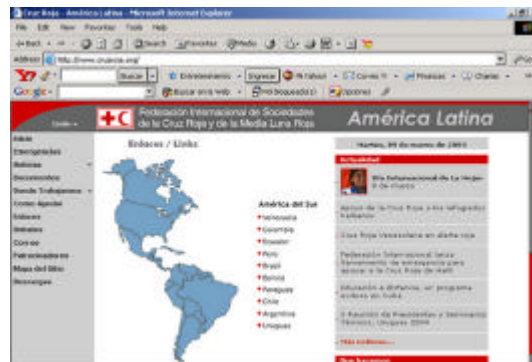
Cruz Roja - América Latina - Microsoft Internet Explorer

File Edit View Favorites Tools Help

Back Search Favorites Media

Address http://www.cruzroja.org/

Buscar Entretenimiento Ingresar Yahoo! Correo Finanzas Charlas

Google Buscar en la Web Pop-ups bloqueados Opciones

Federación Internacional de Sociedades de la Cruz Roja y de la Media Luna Roja

América Latina

Inicio
Emergencias
Noticias
Documentos
Donde Trabajamos
Cómo Ayudar
Enlaces
Galería
Correo
Patrocinadores
Mapa del Sitio
Descargas

Enlaces / Links

América del Sur
Venezuela
Colombia
Ecuador
Perú
Brasil
Bolivia
Paraguay
Chile
Argentina
Uruguay

Martes, 09 de marzo de 2004

Actualidad

Día Internacional de la Mujer 8 de marzo

Apoyo de la Cruz Roja a los refugiados haitianos

Cruz Roja Venezolana en alerta roja

Federación Internacional lanza llamamiento de emergencia para apoyar a la Cruz Roja de Haití

Educación a distancia, un programa exitoso en Cuba

II Reunión de Presidentes y Seminario Técnico, Uruguay 2004

Más noticias...

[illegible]